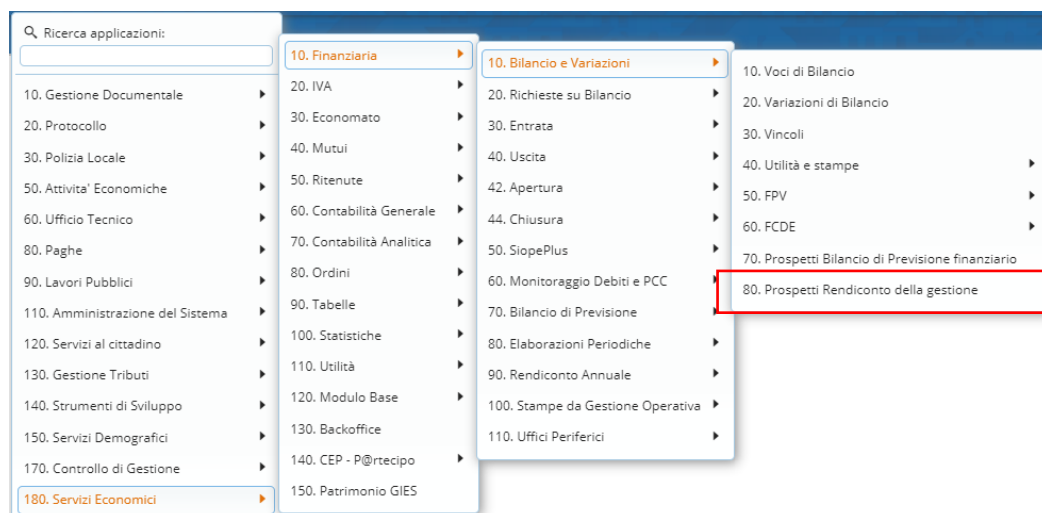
Ricerca applicazioni:

10. Gestione Documentale
20. Protocollo
30. Polizia Locale
50. Attivita' Economiche
60. Ufficio Tecnico
80. Paghe
90. Lavori Pubblici
110. Amministrazione del Sistema
120. Servizi al cittadino
130. Gestione Tributi
140. Strumenti di Sviluppo
150. Servizi Demografici
170. Controllo di Gestione
180. Servizi Economici

10. Finanziaria
20. IVA
30. Economato
40. Mutui
50. Ritenute
60. Contabilità Generale
70. Contabilità Analitica
80. Ordini
90. Tabelle
100. Statistiche
110. Utilità
120. Modulo Base
130. Backoffice
140. CEP - P@rtecipo
150. Patrimonio GIES

10. Bilancio e Variazioni
20. Richieste su Bilancio
30. Entrata
40. Uscita
42. Apertura
44. Chiusura
50. SiopePlus
60. Monitoraggio Debiti e PCC
70. Bilancio di Previsione
80. Elaborazioni Periodiche
90. Rendiconto Annuale
100. Stampe da Gestione Operativa
110. Uffici Periferici

10. Voci di Bilancio
20. Variazioni di Bilancio
30. Vincoli
40. Utilità e stampe
50. FPV
60. FCDE
70. Prospetti Bilancio di Previsione finanziario
80. Prospetti Rendiconto della gestione